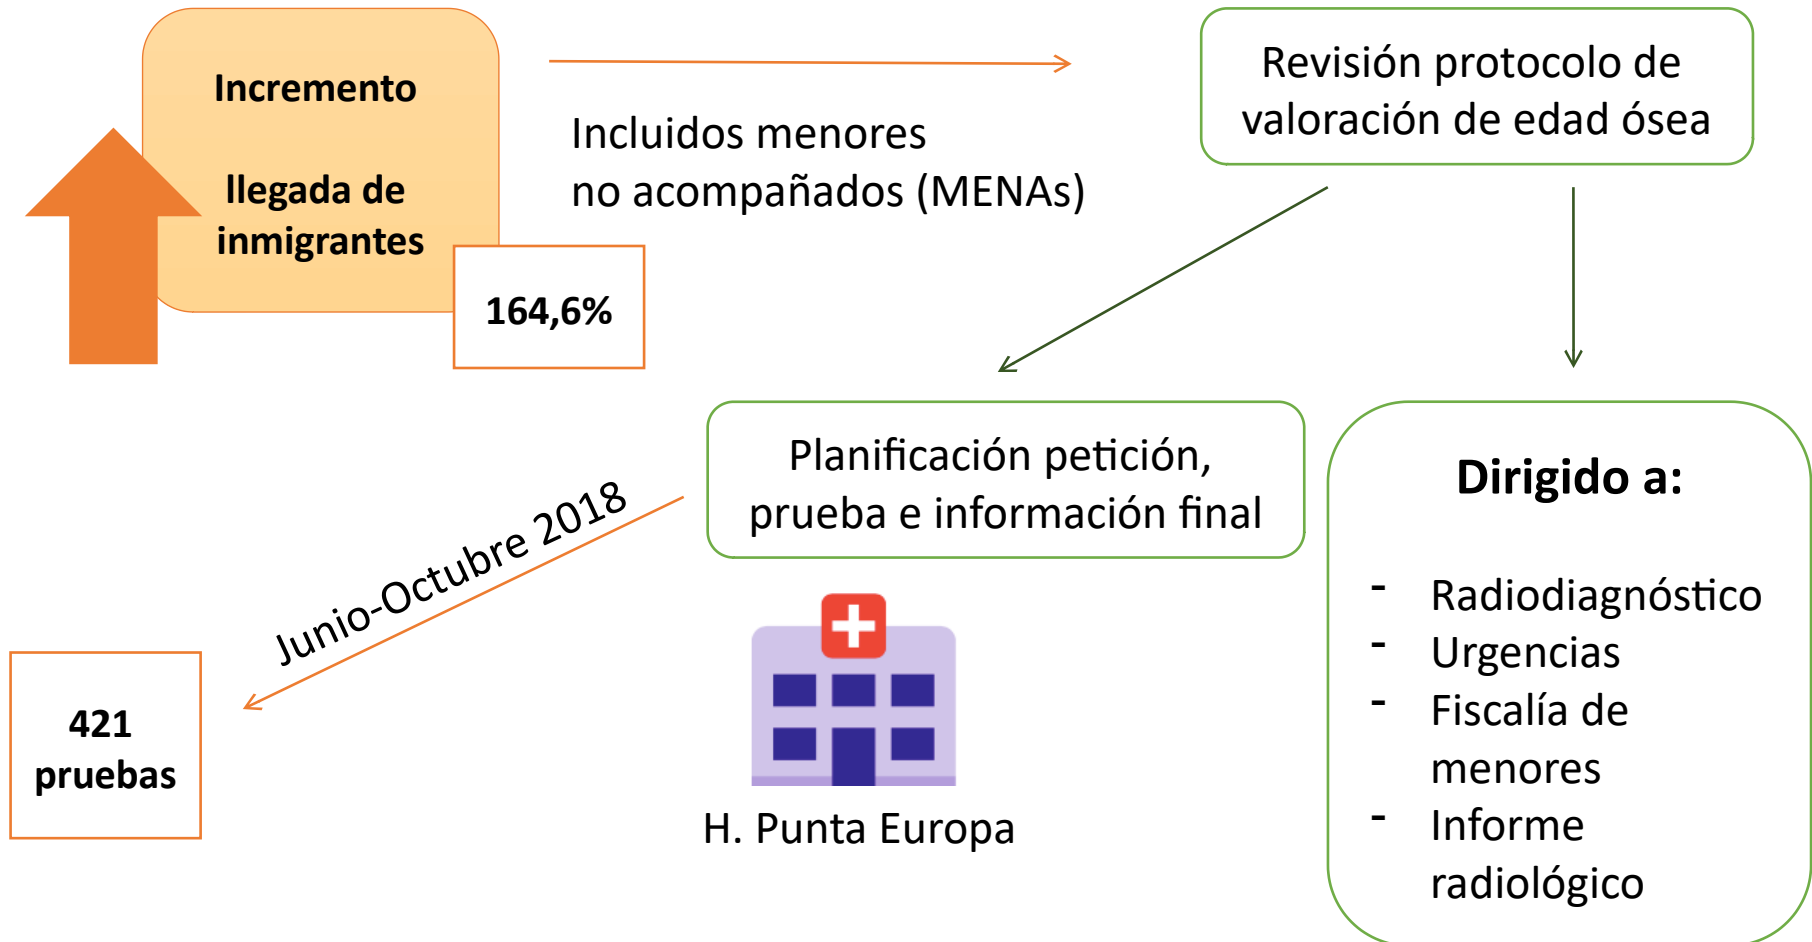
Incremento

llegada de inmigrantes

164,6%

Incluidos menores
no acompañados (MENAs)

Revisión protocolo de valoración de edad ósea

Planificación petición, prueba e información final

Junio-Octubre 2018

421 pruebas

H. Punta Europa

Dirigido a:

- Radiodiagnóstico
- Urgencias
- Fiscalía de menores
- Informe radiológico